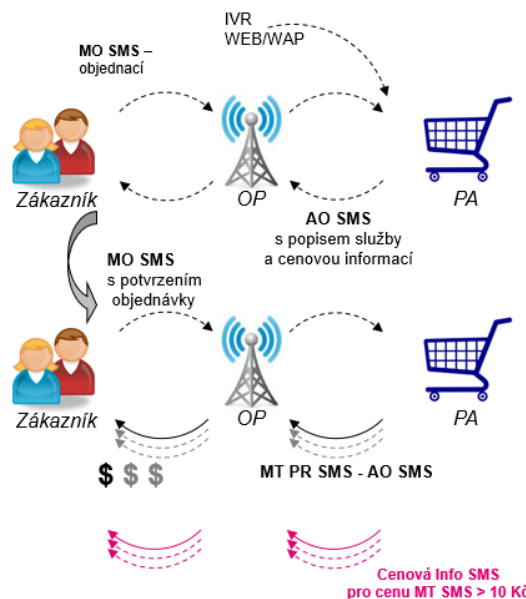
IVR
WEB/WAP

MO SMS – objednací

Zákazník

OP

PA

AO SMS
s popisem služby
a cenovou informací

MO SMS
s potvrzením
objednávky

Zákazník

OP

PA

$ $ $

MT PR SMS - AO SMS

Cenová Info SMS
pro cenu MT SMS > 10 Kč